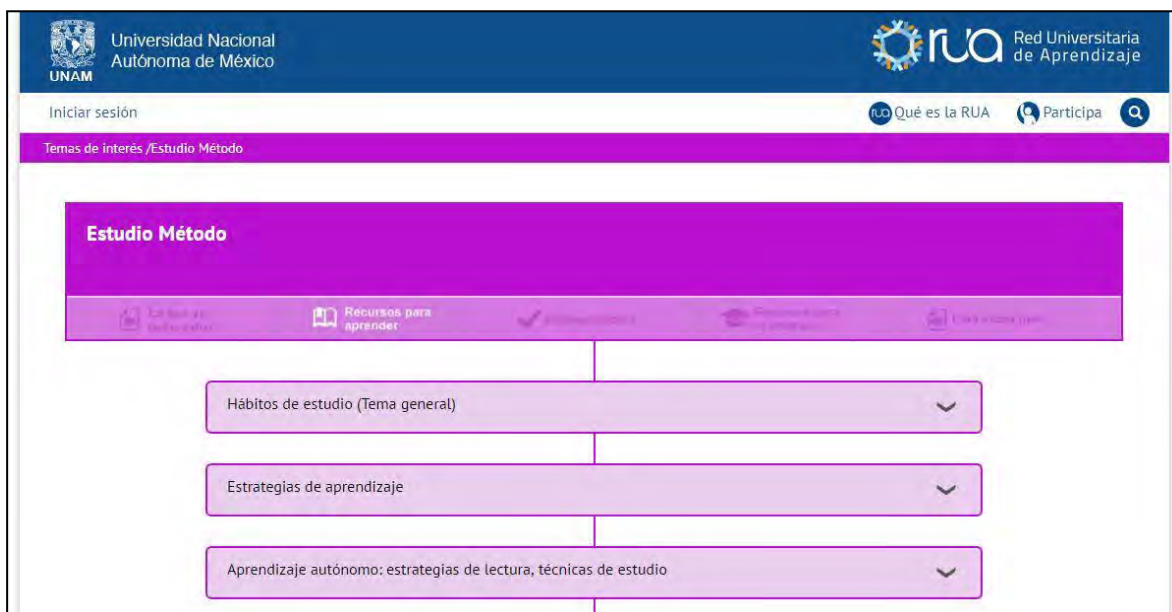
UNAM Universidad Nacional Autónoma de México

rua Red Universitaria de Aprendizaje

Iniciar sesión

Qué es la RUA Participa

Temas de interés /Estudio Método

Estudio Método

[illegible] Recursos para aprender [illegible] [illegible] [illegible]

Hábitos de estudio (Tema general)

Estrategias de aprendizaje

Aprendizaje autónomo: estrategias de lectura, técnicas de estudio